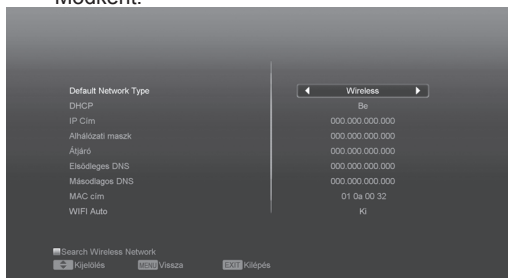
Módként:

Default Network Type
DHCP
IP Cím
Alhálózati maszk
Átjáró
Elsődleges DNS
Másodlagos DNS
MAC cím
WIFI Auto

Wireless
Be
000.000.000.000
000.000.000.000
000.000.000.000
000.000.000.000
000.000.000.000
01 0a 00 32
Ki

Search Wireless Network
Kijelölés MENU Vissza EXIT Kilépés